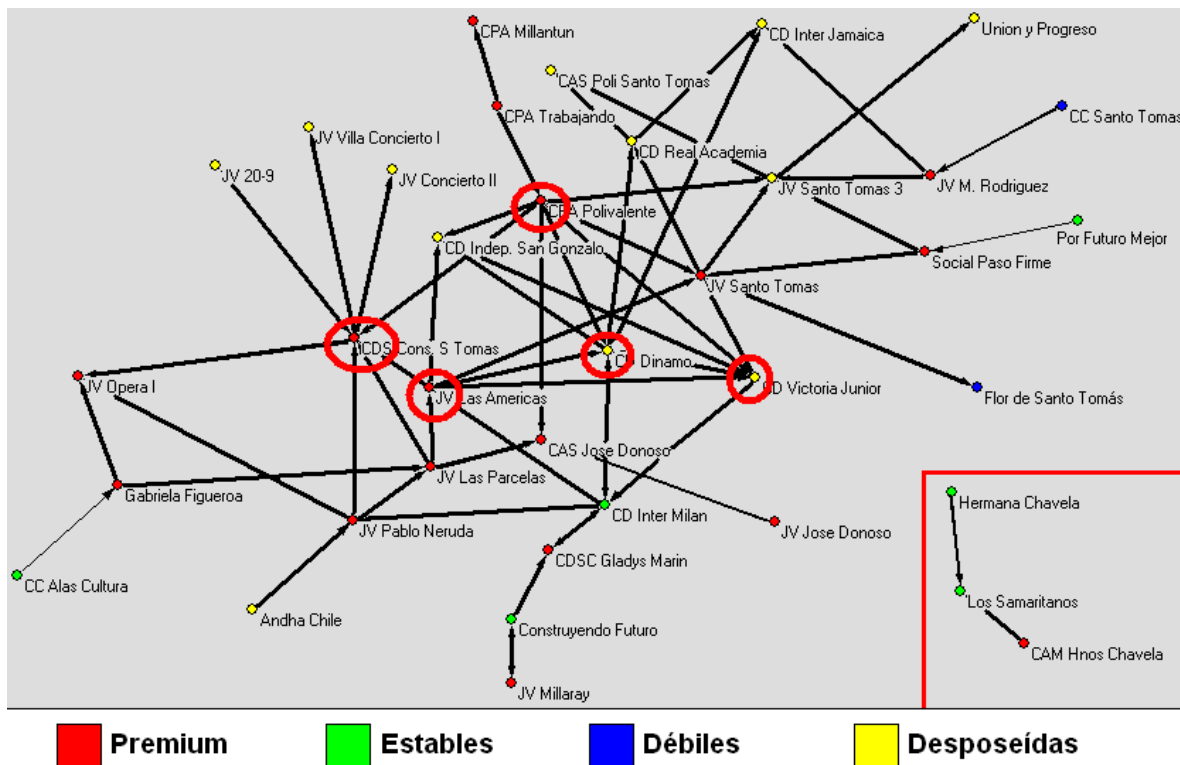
CPA Millantun
CD Inter Jamaica
Union y Progreso
CAS Poli Santo Tomas
CC Santo Tomas
CPA Trabajando
JV Villa Concierto I
CD Real Academia
JV 20-9
JV Concierto II
JV Santo Tomas 3
JV M. Rodriguez
CPA Polivalente
Por Futuro Mejor
CD Indep. San Gonzalo
Social Paso Firme
JV Santo Tomas
CDS Cons. S Tomas
CD Dinamo
JV Opera I
JV Las Americas
CD Victoria Junior
Flor de Santo Tomás
CAS Jose Donoso
JV Las Parcelas
Gabriela Figueroa
Hermana Chavela
CD Inter Milan
JV Pablo Neruda
JV Jose Donoso
CDSC Gladys Marin
CC Alas Cultura
Los Samaritanos
Andha Chile
Construyendo Futuro
CAM Hnos Chavela
JV Millaray

Premium
Estables
Débiles
Desposeídas